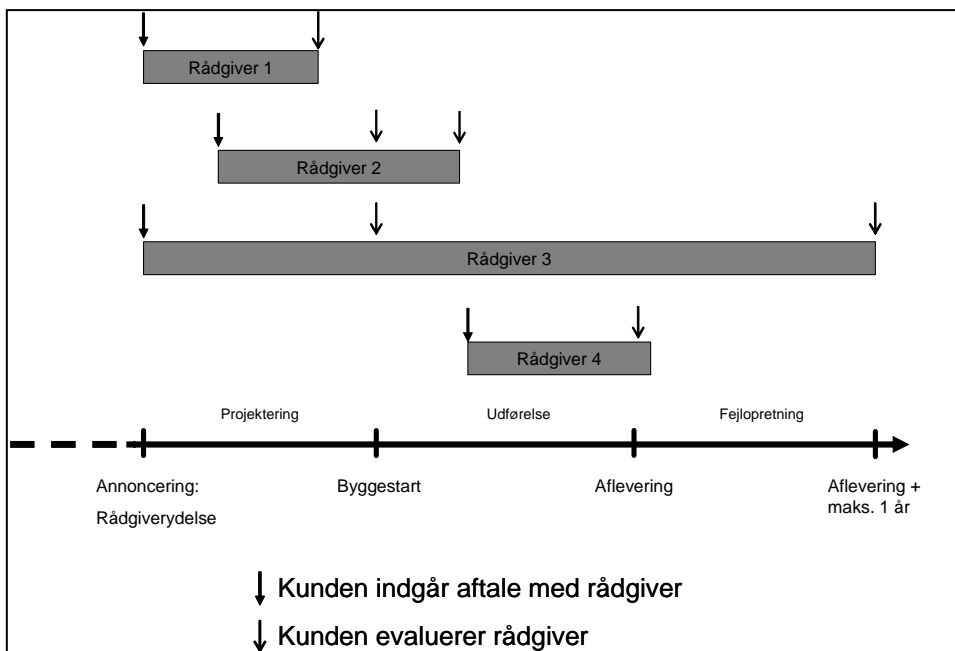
Rådgiver 1

Rådgiver 2

Rådgiver 3

Rådgiver 4

Projektering

Udførelse

Fejlopretning

Annoncering: Rådgiverydelse

Byggestart

Aflevering

Aflevering + maks. 1 år

Kunden indgår aftale med rådgiver

Kunden evaluerer rådgiver